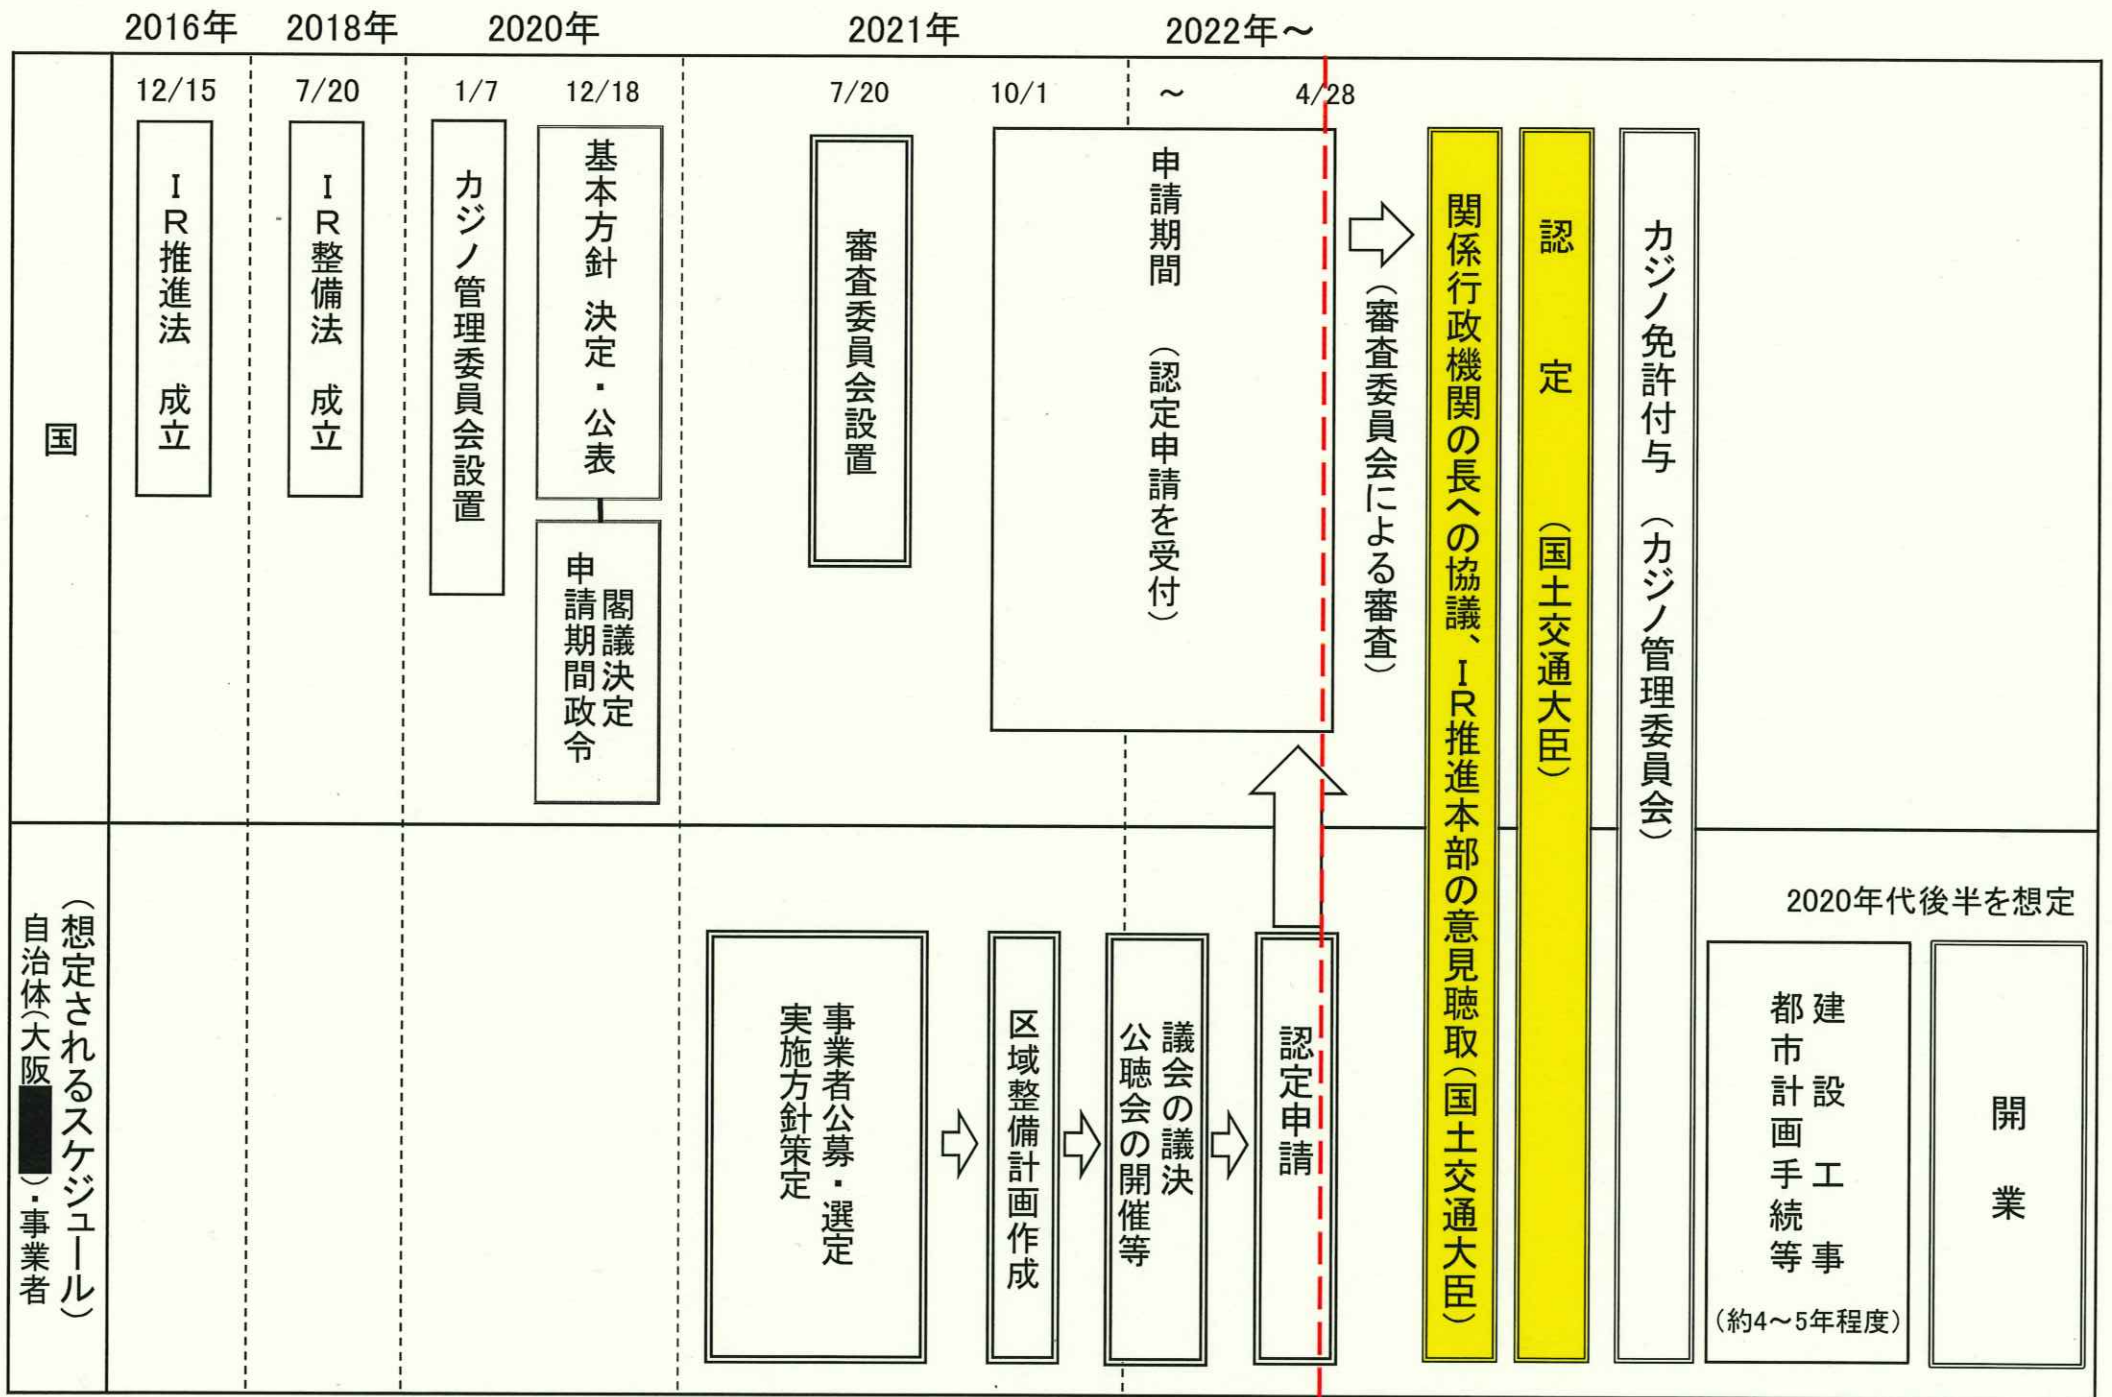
2016年　2018年　2020年　2021年　2022年～

12/15　7/20　1/7　12/18　7/20　10/1　～　4/28

国

IR推進法 成立

IR整備法 成立

カジノ管理委員会設置

基本方針 決定・公表

閣議決定 申請期間政令

審査委員会設置

申請期間 （認定申請を受付）

（審査委員会による審査）

関係行政機関の長への協議、IR推進本部の意見聴取（国土交通大臣）

認定（国土交通大臣）

カジノ免許付与（カジノ管理委員会）

（想定されるスケジュール）自治体（大阪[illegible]）・事業者

事業者公募・選定 実施方針策定

区域整備計画作成

議会の議決 公聴会の開催等

認定申請

2020年代後半を想定

建設工事 都市計画手続等 （約4～5年程度）

開業